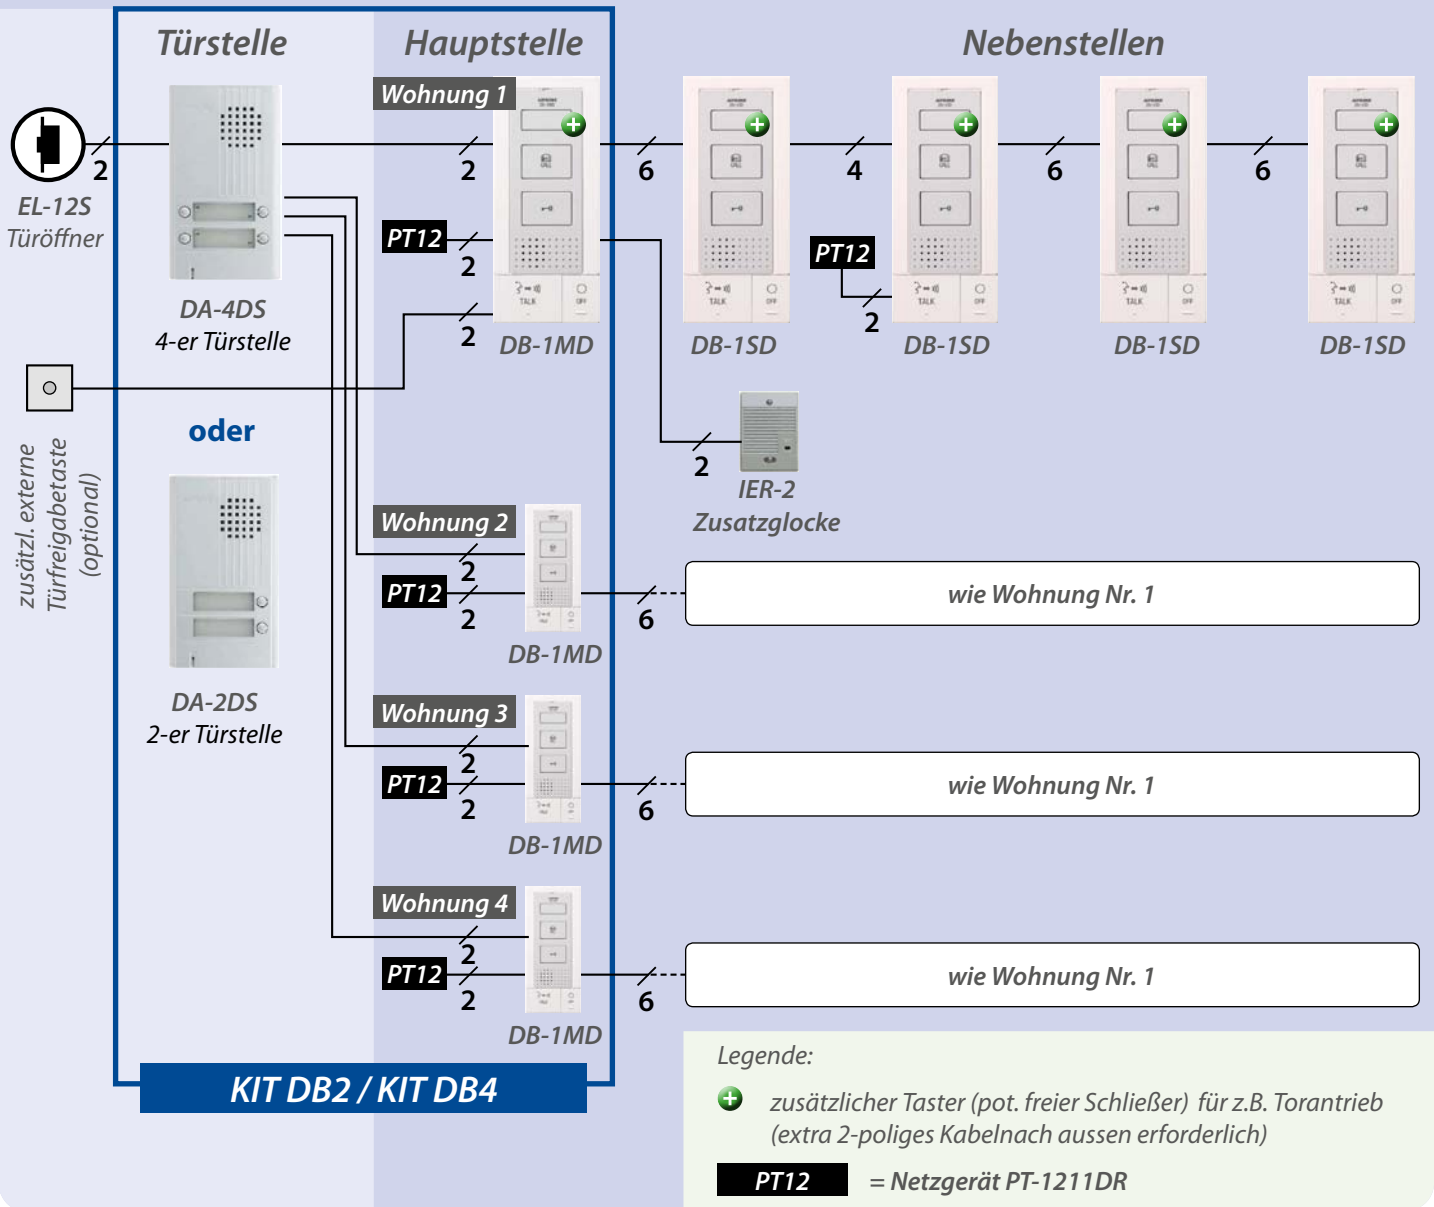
Türstelle

Hauptstelle

Nebenstellen

Wohnung 1

2

2

6

4

6

6

EL-12S
Türöffner

PT12

2

PT12

2

2

DB-1MD

DB-1SD

DB-1SD

DB-1SD

DB-1SD

DA-4DS
4-er Türstelle

zusätzl. externe Türfreigabetaste (optional)

oder

2

IER-2
Zusatzglocke

Wohnung 2

2

PT12

2

6

wie Wohnung Nr. 1

DB-1MD

DA-2DS
2-er Türstelle

Wohnung 3

2

PT12

2

6

wie Wohnung Nr. 1

DB-1MD

Wohnung 4

2

PT12

2

6

wie Wohnung Nr. 1

DB-1MD

KIT DB2 / KIT DB4

Legende:

zusätzlicher Taster (pot. freier Schließer) für z.B. Torantrieb (extra 2-poliges Kabelnach aussen erforderlich)

PT12 = Netzgerät PT-1211DR